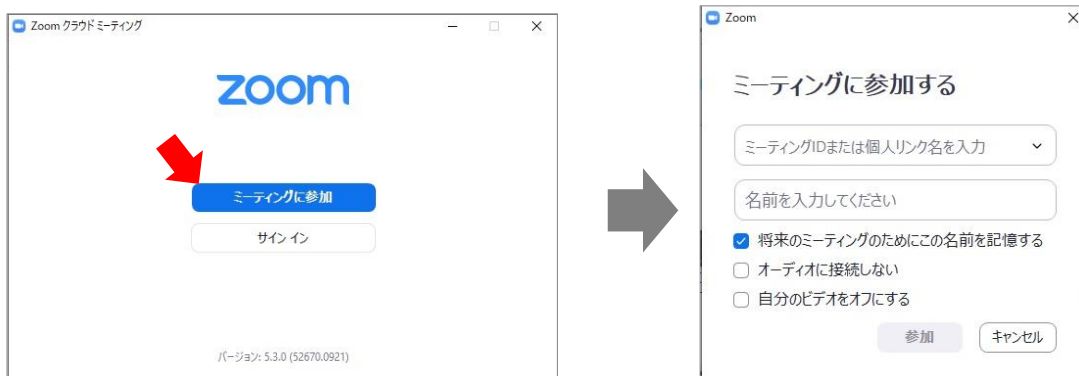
Zoom クラウド ミーティング

zoom

ミーティングに参加

サイン イン

バージョン: 5.3.0 (52670.0921)

Zoom

ミーティングに参加する

ミーティングIDまたは個人リンク名を入力

名前を入力してください

将来のミーティングのためにこの名前を記憶する

オーディオに接続しない

自分のビデオをオフにする

参加

キャンセル